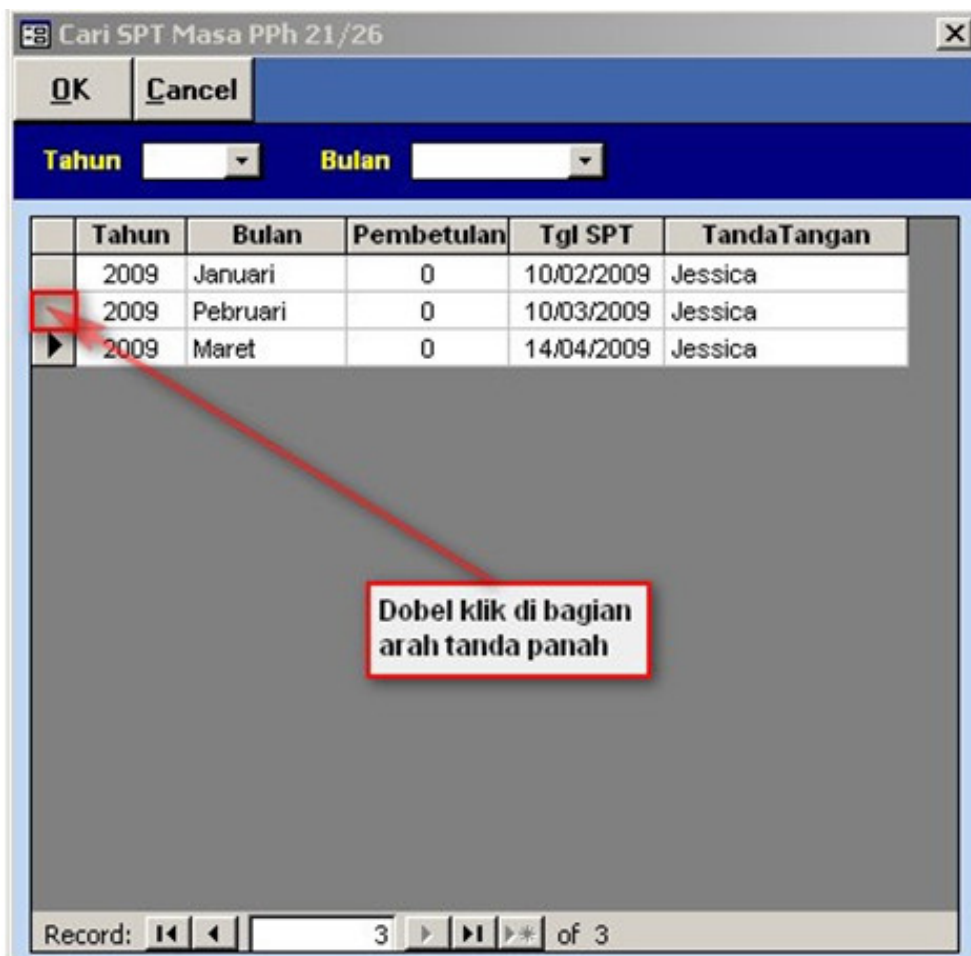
Cari SPT Masa PPh 21/26

OK Cancel

Tahun Bulan

| Tahun | Bulan | Pembetulan | Tgl SPT | TandaTangan |
|---|---|---|---|---|
| 2009 | Januari | 0 | 10/02/2009 | Jessica |
| 2009 | Pebruari | 0 | 10/03/2009 | Jessica |
| 2009 | Maret | 0 | 14/04/2009 | Jessica |

Dobel klik di bagian arah tanda panah

Record: 3 of 3